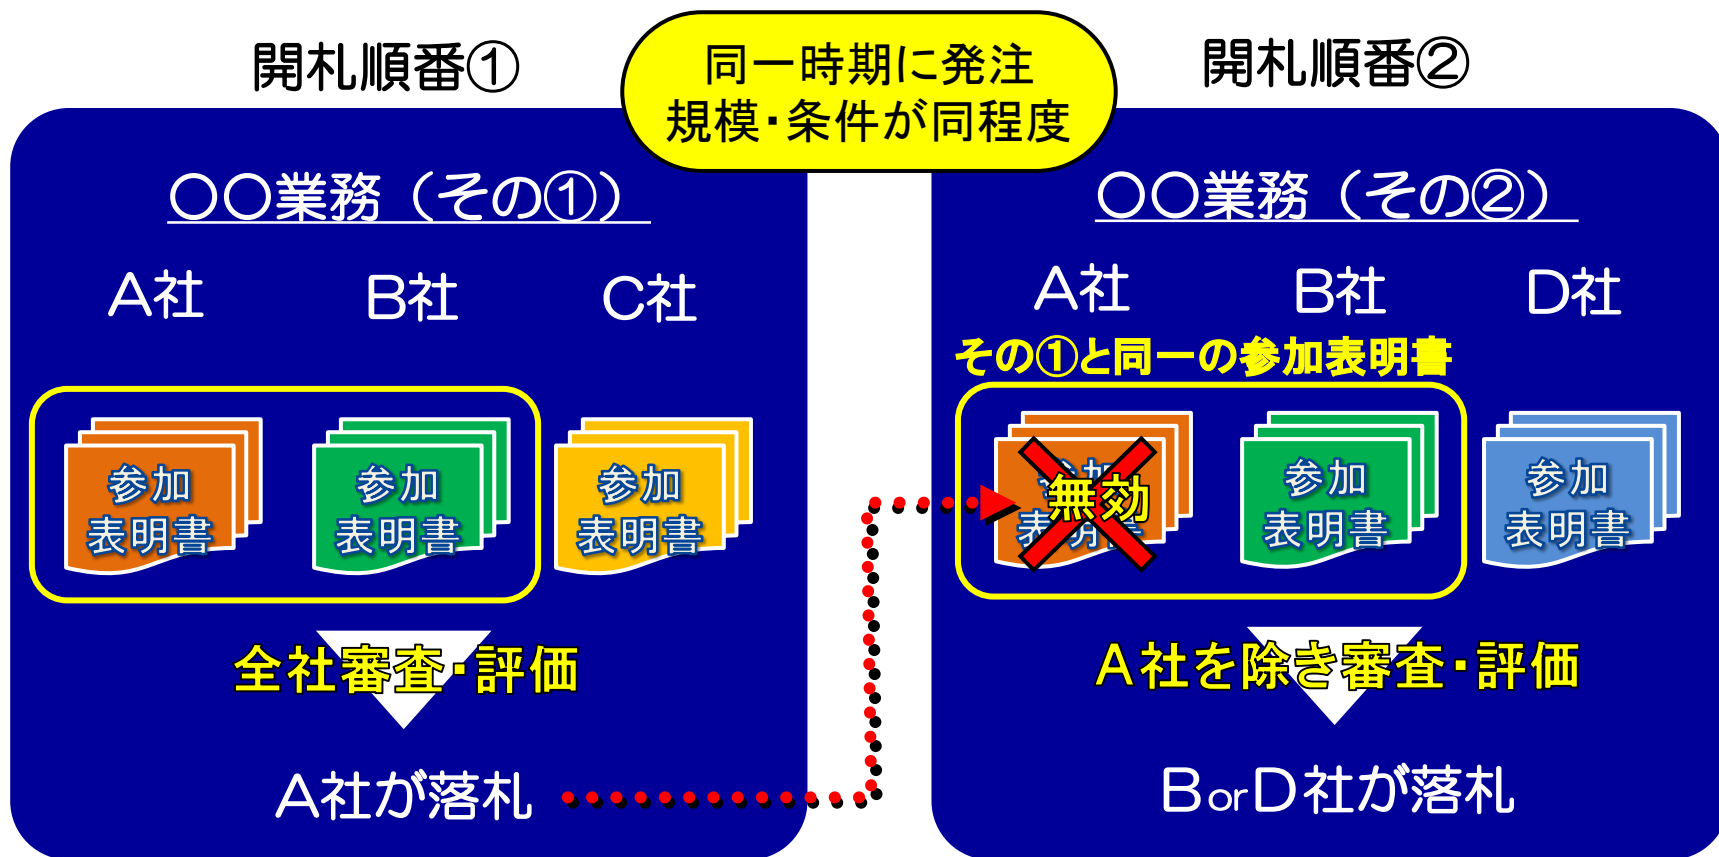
開札順番①

同一時期に発注
規模・条件が同程度

開札順番②

〇〇業務（その①）

A社 B社 C社

参加表明書 参加表明書 参加表明書

全社審査・評価

A社が落札

〇〇業務（その②）

A社 B社 D社

その①と同一の参加表明書

参加表明書 無効

参加表明書 参加表明書

A社を除き審査・評価

BorD社が落札